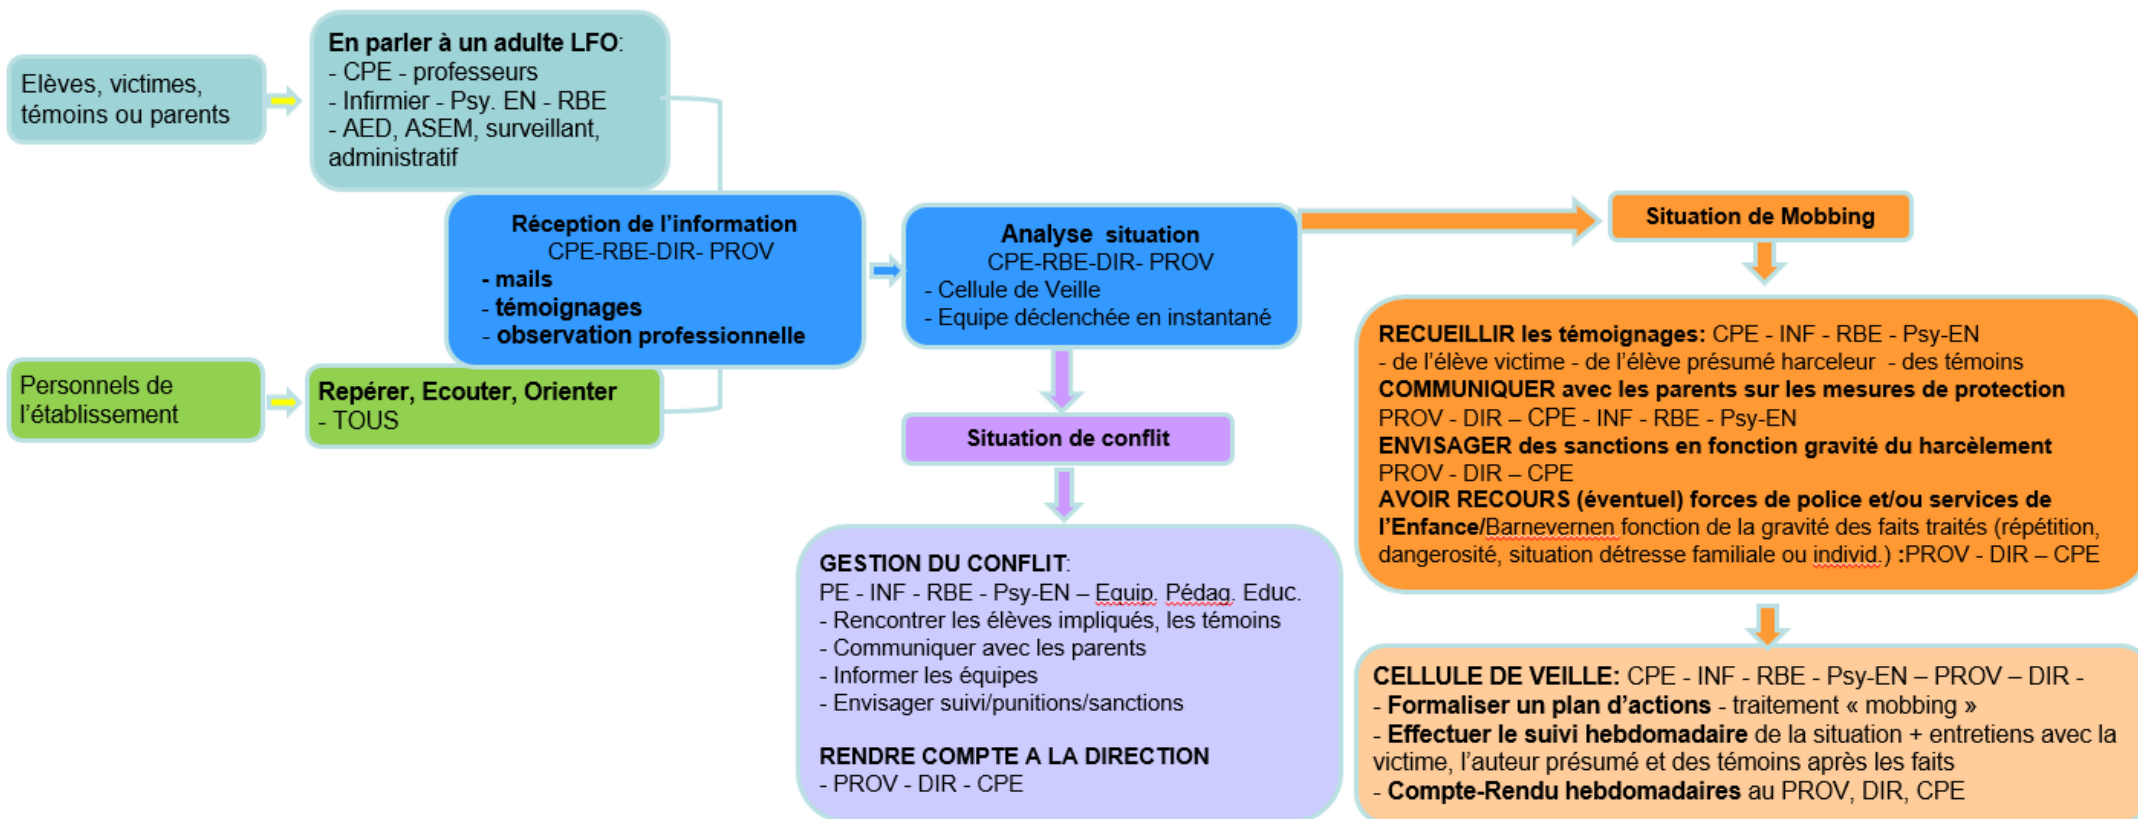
Elèves, victimes, témoins ou parents

En parler à un adulte LFO:
- CPE - professeurs
- Infirmier - Psy. EN - RBE
- AED, ASEM, surveillant, administratif

Réception de l'information
CPE-RBE-DIR- PROV
- mails
- témoignages
- observation professionnelle

Personnels de l'établissement

Repérer, Ecouter, Orienter
- TOUS

Analyse situation
CPE-RBE-DIR- PROV
- Cellule de Veille
- Equipe déclenchée en instantané

Situation de Mobbing

Situation de conflit

RECUEILLIR les témoignages: CPE - INF - RBE - Psy-EN
- de l'élève victime - de l'élève présumé harceleur - des témoins
COMMUNIQUER avec les parents sur les mesures de protection
PROV - DIR – CPE - INF - RBE - Psy-EN
ENVISAGER des sanctions en fonction gravité du harcèlement
PROV - DIR – CPE
AVOIR RECOURS (éventuel) forces de police et/ou services de l'Enfance/Barnevernen fonction de la gravité des faits traités (répétition, dangerosité, situation détresse familiale ou individ.) :PROV - DIR – CPE

GESTION DU CONFLIT:
PE - INF - RBE - Psy-EN – Equip. Pédag. Educ.
- Rencontrer les élèves impliqués, les témoins
- Communiquer avec les parents
- Informer les équipes
- Envisager suivi/punitions/sanctions

RENDRE COMPTE A LA DIRECTION
- PROV - DIR - CPE

CELLULE DE VEILLE: CPE - INF - RBE - Psy-EN – PROV – DIR -
- Formaliser un plan d'actions - traitement « mobbing »
- Effectuer le suivi hebdomadaire de la situation + entretiens avec la victime, l'auteur présumé et des témoins après les faits
- Compte-Rendu hebdomadaires au PROV, DIR, CPE